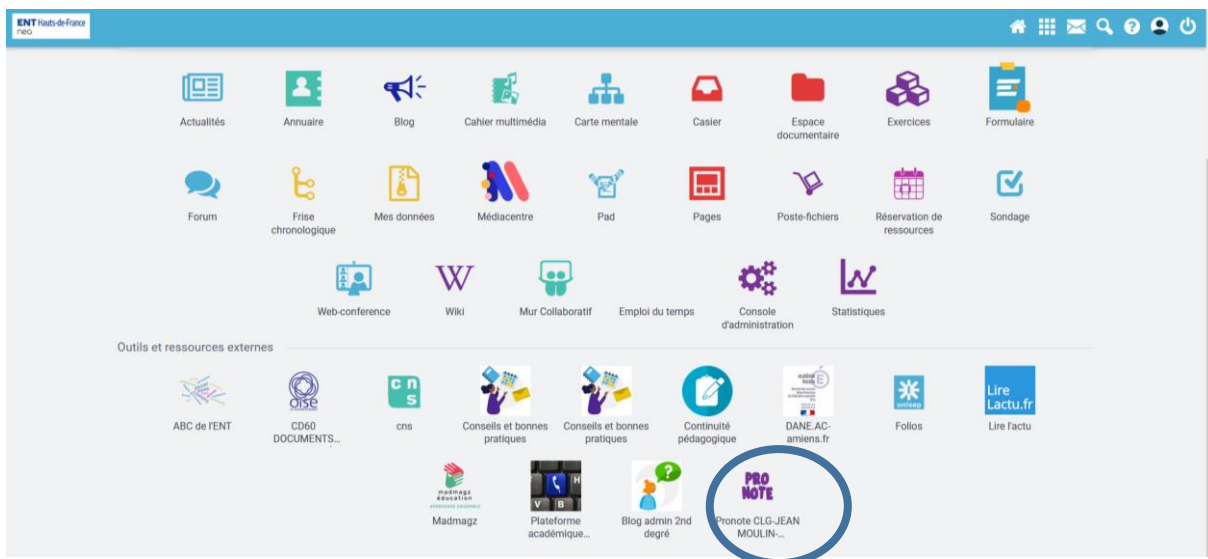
ENT Hauts-de-France neo

Actualités
Annuaire
Blog
Cahier multimédia
Carte mentale
Casier
Espace documentaire
Exercices
Formulaire

Forum
Frise chronologique
Mes données
Médiacentre
Pad
Pages
Poste-fichiers
Réservation de ressources
Sondage

Web-conference
W
Wiki
Mur Collaboratif
Emploi du temps
Console d'administration
Statistiques

Outils et ressources externes

ABC de l'ENT
oise
CD60 DOCUMENTS...
c n s
cns
Conseils et bonnes pratiques
Conseils et bonnes pratiques
Continuité pédagogique
DANE.AC-amiens.fr
onisep
Folios
Lire Lactu.fr
Lire l'actu

madmagz éducation
Madmagz
V B H
Plateforme académique...
?
Blog admin 2nd degré
PRO NOTE
Pronote CLG-JEAN MOULIN-...